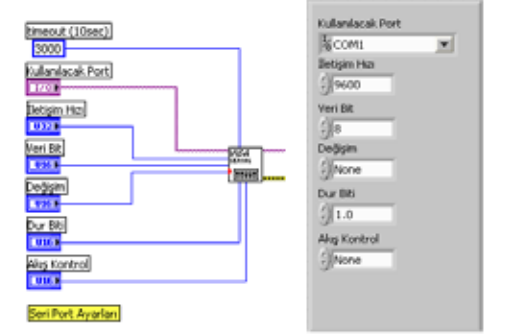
timeout (10sec)
3000
Kullanılacak Port
I/O
İletişim Hızı
U32
Veri Bit
U16
Değişim
U16
Dur Biti
U16
Akış Kontrol
U16
VISA
Seri Port Ayarları

Kullanılacak Port
COM1
İletişim Hızı
9600
Veri Bit
8
Değişim
None
Dur Biti
1.0
Akış Kontrol
None